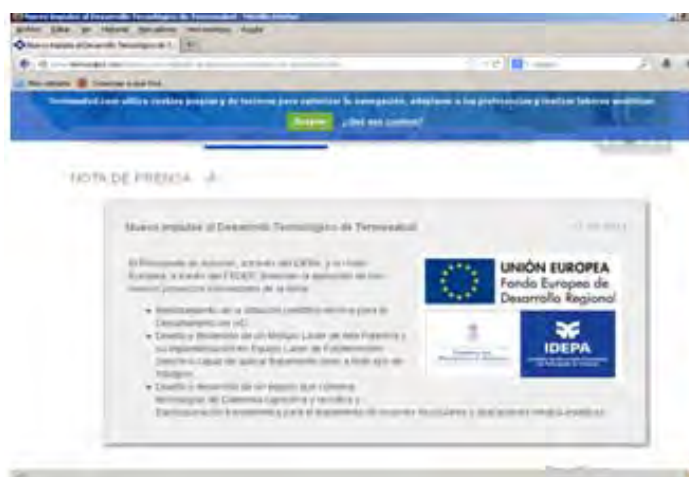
Nuevo impulso al Desarrollo Tecnológico de Termosalud - Mozilla Firefox

Archivo Editar Ver Historial Marcadores Herramientas Ayuda

Nuevo impulso al Desarrollo Tecnológico de T... +

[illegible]

Más visitados Comenzar a usar Firefox

Termosalud.com utiliza cookies propias y de terceros para optimizar la navegación, adaptarse a tus preferencias y realizar labores analíticas.

Aceptar ¿Qué son cookies?

NOTA DE PRENSA

Nuevo impulso al Desarrollo Tecnológico de Termosalud

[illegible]

El Principado de Asturias, a través del IDEPA, y la Unión Europea, a través del FEDER, financian la ejecución de tres nuevos proyectos innovadores de la firma:

• Reconocimiento de la situación científico-técnica para el Desarrollo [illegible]
• Diseño y desarrollo de un Modelo Láser de Alta Potencia y su implementación en Equipo Láser de Fisioterapia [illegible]
• Diseño y desarrollo de un equipo que combine tecnologías de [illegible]

UNIÓN EUROPEA
Fondo Europeo de Desarrollo Regional

IDEPA